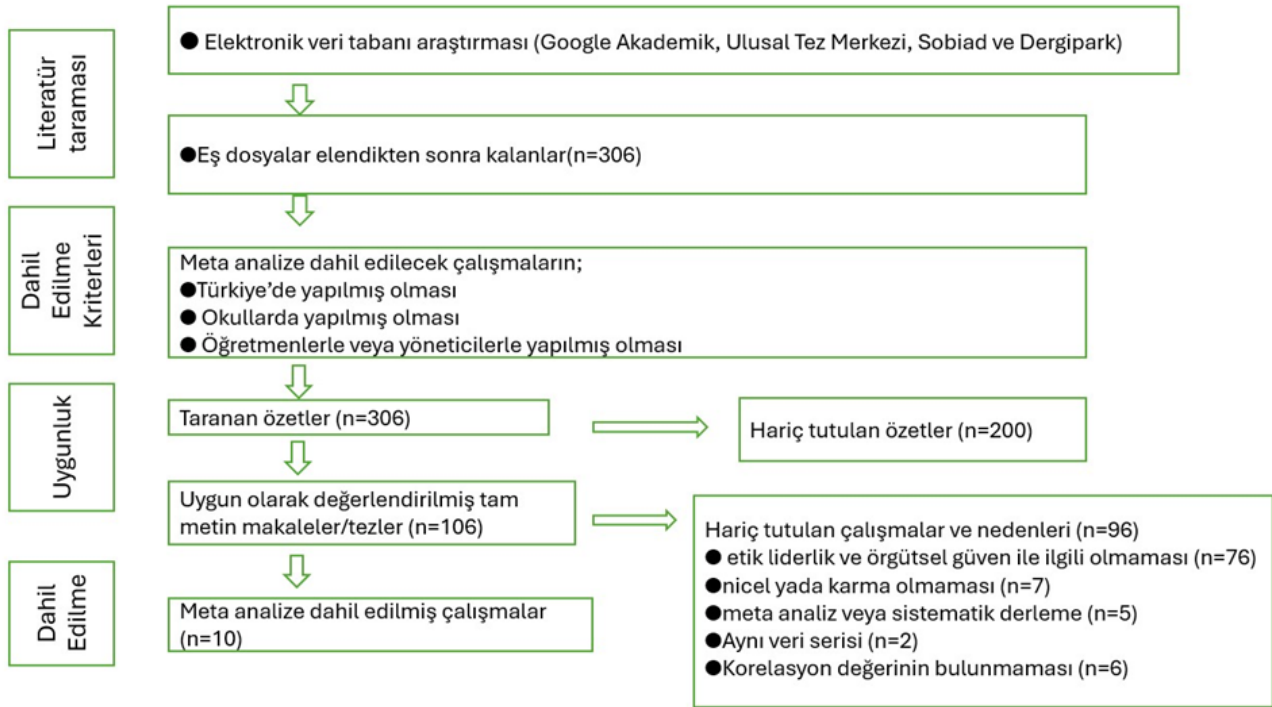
Literatür taraması

● Elektronik veri tabanı araştırması (Google Akademik, Ulusal Tez Merkezi, Sobiad ve Dergipark)

●Eş dosyalar elendikten sonra kalanlar(n=306)

Dahil Edilme Kriterleri

Meta analize dahil edilecek çalışmaların;
●Türkiye'de yapılmış olması
● Okullarda yapılmış olması
● Öğretmenlerle veya yöneticilerle yapılmış olması

Uygunluk

Taranan özetler (n=306)

Hariç tutulan özetler (n=200)

Uygun olarak değerlendirilmiş tam metin makaleler/tezler (n=106)

Hariç tutulan çalışmalar ve nedenleri (n=96)
● etik liderlik ve örgütsel güven ile ilgili olmaması (n=76)
●nicel yada karma olmaması (n=7)
●meta analiz veya sistematik derleme (n=5)
●Aynı veri serisi (n=2)
●Korelasyon değerinin bulunmaması (n=6)

Dahil Edilme

Meta analize dahil edilmiş çalışmalar (n=10)